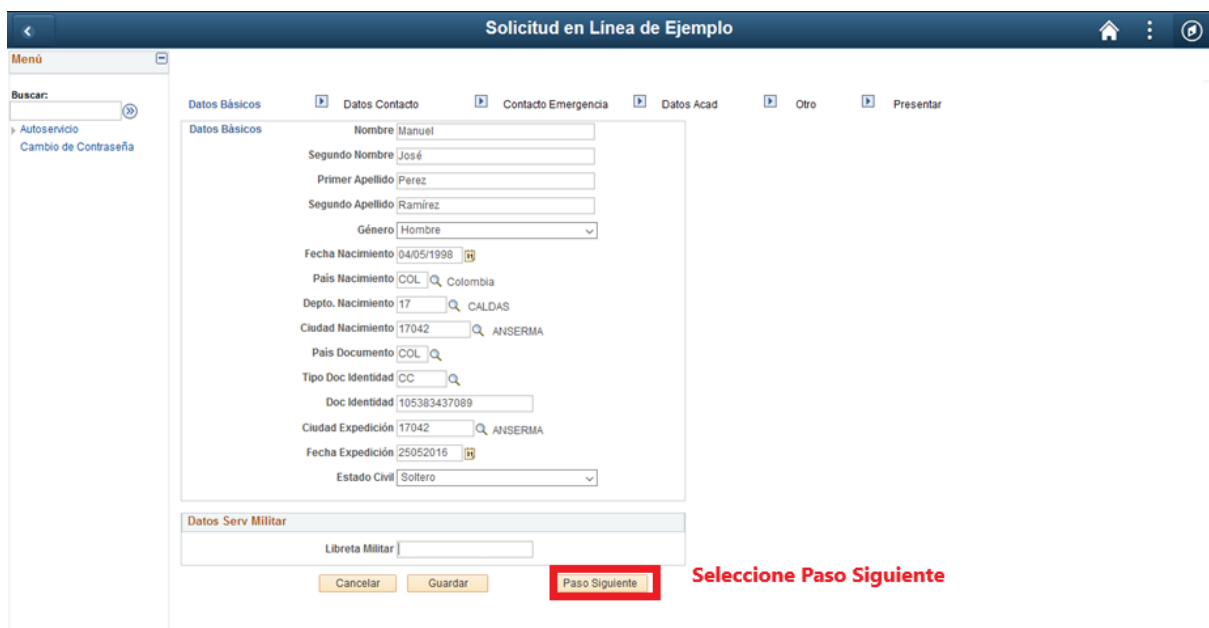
Solicitud en Línea de Ejemplo

Menú

Buscar:

Autoservicio
Cambio de Contraseña

Datos Básicos | Datos Contacto | Contacto Emergencia | Datos Acad | Otro | Presentar

Datos Básicos

Nombre Manuel
Segundo Nombre José
Primer Apellido Perez
Segundo Apellido Ramírez
Género Hombre
Fecha Nacimiento 04/05/1998
País Nacimiento COL Colombia
Depto. Nacimiento 17 CALDAS
Ciudad Nacimiento 17042 ANSERMA
País Documento COL
Tipo Doc Identidad CC
Doc Identidad 105383437089
Ciudad Expedición 17042 ANSERMA
Fecha Expedición 25052016
Estado Civil Soltero

Datos Serv Militar

Libreta Militar

Cancelar Guardar Paso Siguiente

Seleccione Paso Siguiente